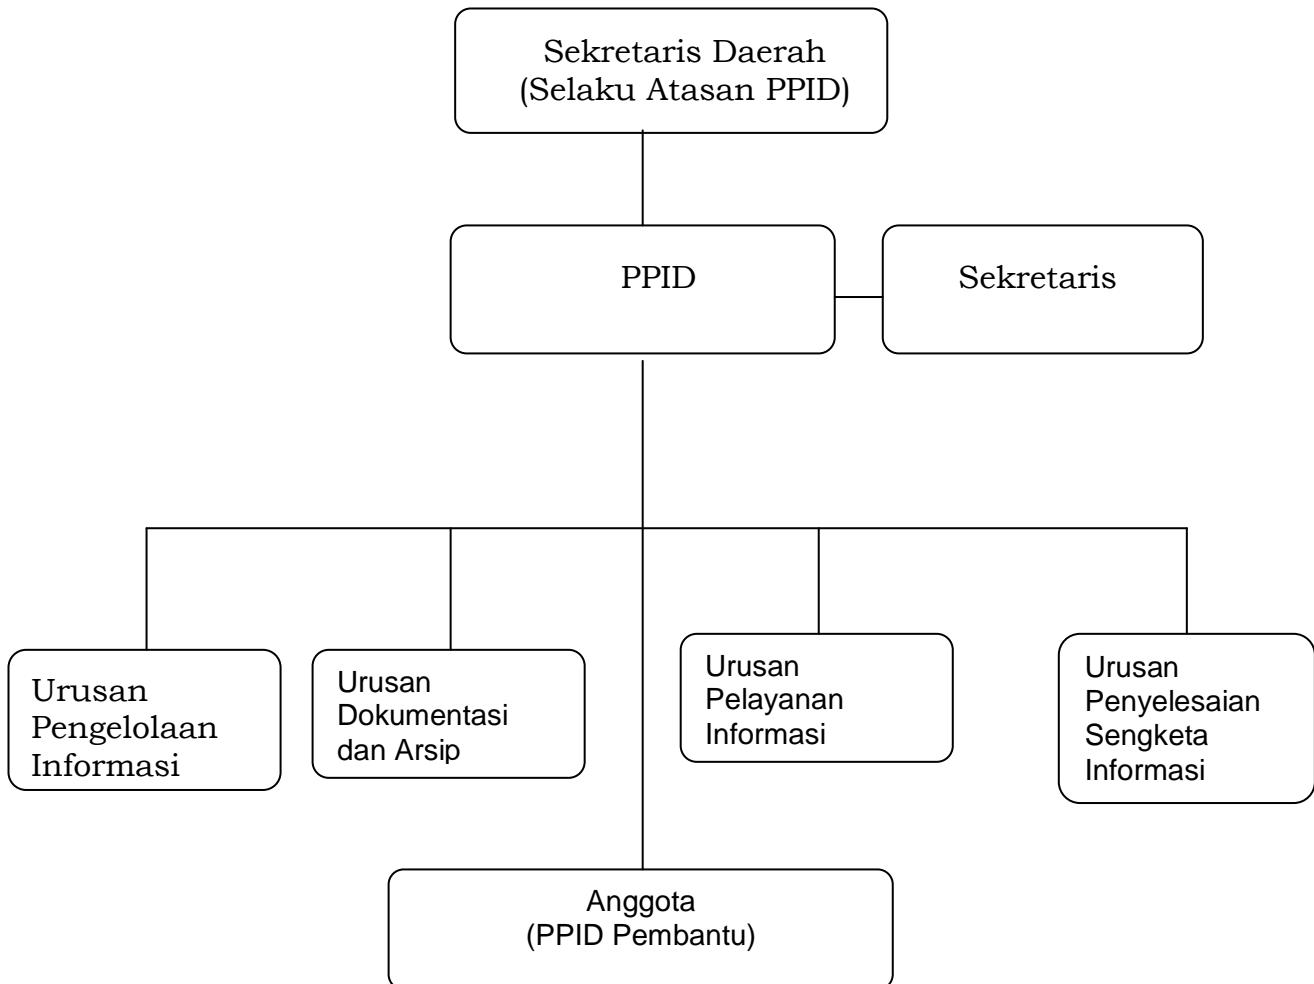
Sekretaris Daerah
(Selaku Atasan PPID)

PPID

Sekretaris

Urusan Pengelolaan Informasi

Urusan Dokumentasi dan Arsip

Urusan Pelayanan Informasi

Urusan Penyelesaian Sengketa Informasi

Anggota
(PPID Pembantu)